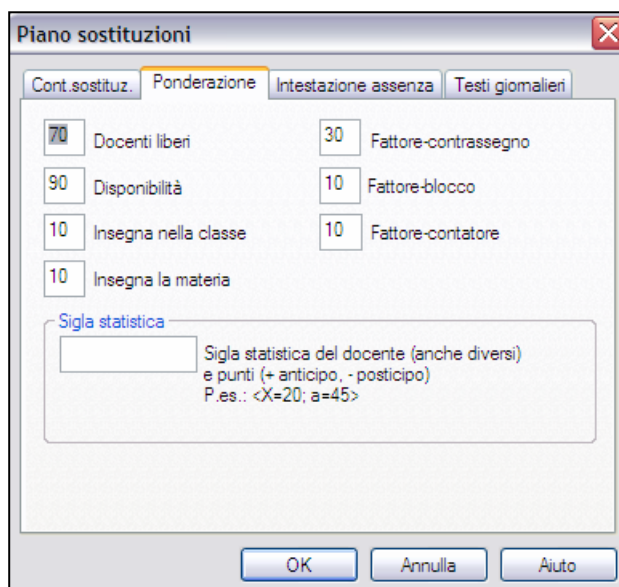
Piano sostituzioni

Cont.sostituz.
Ponderazione
Intestazione assenza
Testi giomalieri

70 Docenti liberi
90 Disponibilità
10 Insegna nella classe
10 Insegna la materia

30 Fattore-contrassegno
10 Fattore-blocco
10 Fattore-contatore

Sigla statistica
Sigla statistica del docente (anche diversi) e punti (+ anticipo, - posticipo)
P.es.: <X=20; a=45>

OK
Annulla
Aiuto